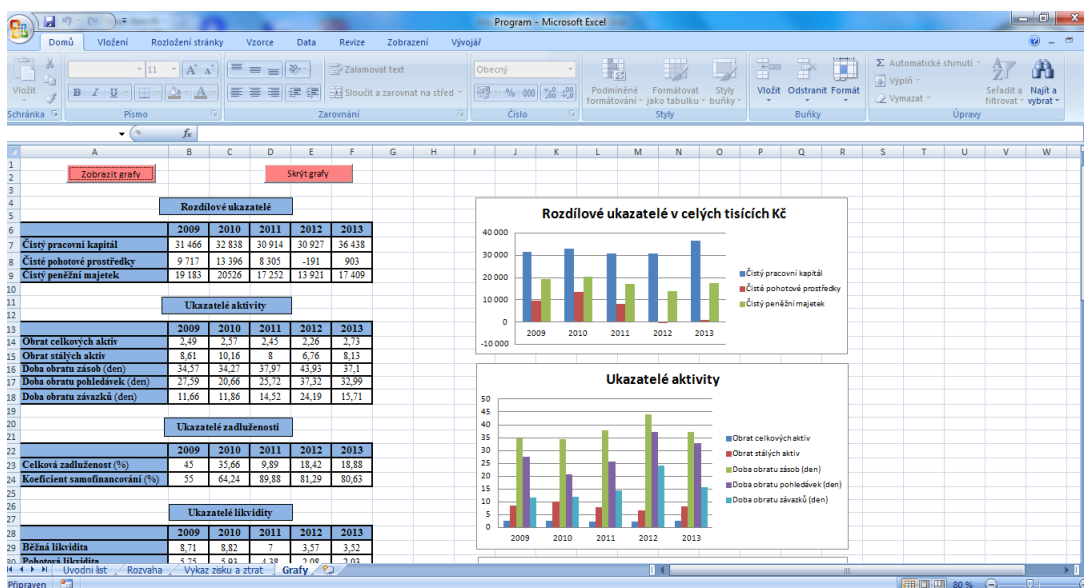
Program - Microsoft Excel

Domů Vložení Rozložení stránky Vzorce Data Revize Zobrazení Vývojář

Vložit Schránka Písmo 11 Zalamovat text Sloučit a zarovnat na střed Zarovnání Obecný Číslo Podmíněné formátování Formátovat jako tabulku Styly buňky Styly Vložit Odstranit Formát Buňky Automatické shrnutí Výplň Vymazat Seřadit a filtrovat Najít a vybrat Úpravy

A B C D E F G H I J K L M N O P Q R S T U V W

Zobrazit grafy

Skrýt grafy

Rozdílové ukazatelé

| | 2009 | 2010 | 2011 | 2012 | 2013 |
|---|---|---|---|---|---|
| Čistý pracovní kapitál | 31 466 | 32 838 | 30 914 | 30 927 | 36 438 |
| Čisté pohotové prostředky | 9 717 | 13 396 | 8 305 | -191 | 903 |
| Čistý peněžní majetek | 19 183 | 20526 | 17 252 | 13 921 | 17 409 |

Ukazatelé aktivity

| | 2009 | 2010 | 2011 | 2012 | 2013 |
|---|---|---|---|---|---|
| Obrat celkových aktiv | 2,49 | 2,57 | 2,45 | 2,26 | 2,73 |
| Obrat stálých aktiv | 8,61 | 10,16 | 8 | 6,76 | 8,13 |
| Doba obratu zásob (den) | 34,57 | 34,27 | 37,97 | 43,93 | 37,1 |
| Doba obratu pohledávek (den) | 27,59 | 20,66 | 25,72 | 37,32 | 32,99 |
| Doba obratu závazků (den) | 11,66 | 11,86 | 14,52 | 24,19 | 15,71 |

Ukazatelé zadluženosti

| | 2009 | 2010 | 2011 | 2012 | 2013 |
|---|---|---|---|---|---|
| Celková zadluženost (%) | 45 | 35,66 | 9,89 | 18,42 | 18,88 |
| Koeficient samofinancování (%) | 55 | 64,24 | 89,88 | 81,29 | 80,63 |

Ukazatelé likvidity

| | 2009 | 2010 | 2011 | 2012 | 2013 |
|---|---|---|---|---|---|
| Běžná likvidita | 8,71 | 8,82 | 7 | 3,57 | 3,52 |
| Pohotová likvidita | 5,75 | 5,93 | 4,38 | 2,08 | 2,03 |

Rozdílové ukazatelé v celých tisících Kč
40 000 30 000 20 000 10 000 0 -10 000
2009 2010 2011 2012 2013
Čistý pracovní kapitál
Čisté pohotové prostředky
Čistý peněžní majetek

Ukazatelé aktivity
50 45 40 35 30 25 20 15 10 5 0
2009 2010 2011 2012 2013
Obrat celkových aktiv
Obrat stálých aktiv
Doba obratu zásob (den)
Doba obratu pohledávek (den)
Doba obratu závazků (den)

Úvodní list Rozvaha Výkaz zisku a ztrát Grafy
Připraven 80 %